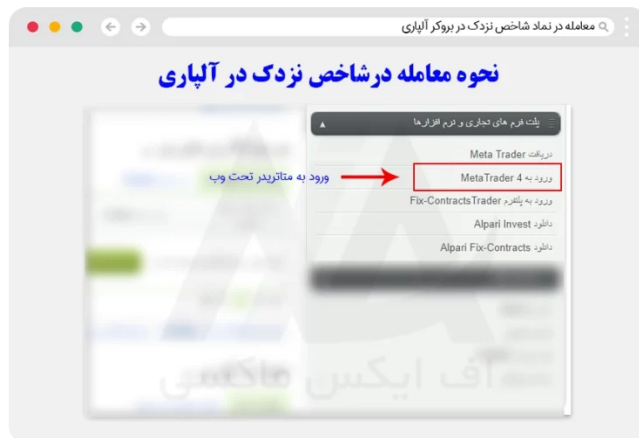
معامله در نماد شاخص نزدک در بروکر آلپاری

نحوه معامله درشاخص نزدک در آلپاری

پلت فرم های تجاری و ترم افزارها

دریافت Meta Trader

ورود به MetaTrader 4

ورود به متاتریدر تحت وب

ورود به پلتفرم Fix-ContractsTrader

دانلود Alpari Invest

دانلود Alpari Fix-Contracts

آف ایکس مارکتس